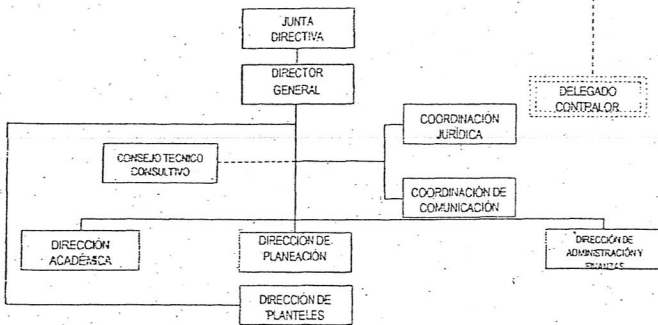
JUNTA DIRECTIVA

DIRECTOR GENERAL

DELEGADO CONTRALOR

COORDINACIÓN JURÍDICA

CONSEJO TECNICO CONSULTIVO

COORDINACIÓN DE COMUNICACIÓN

DIRECCIÓN ACADÉMICA

DIRECCIÓN DE PLANEACIÓN

DIRECCIÓN DE ADMINISTRACIÓN Y FINANZAS

DIRECCIÓN DE PLANTELES